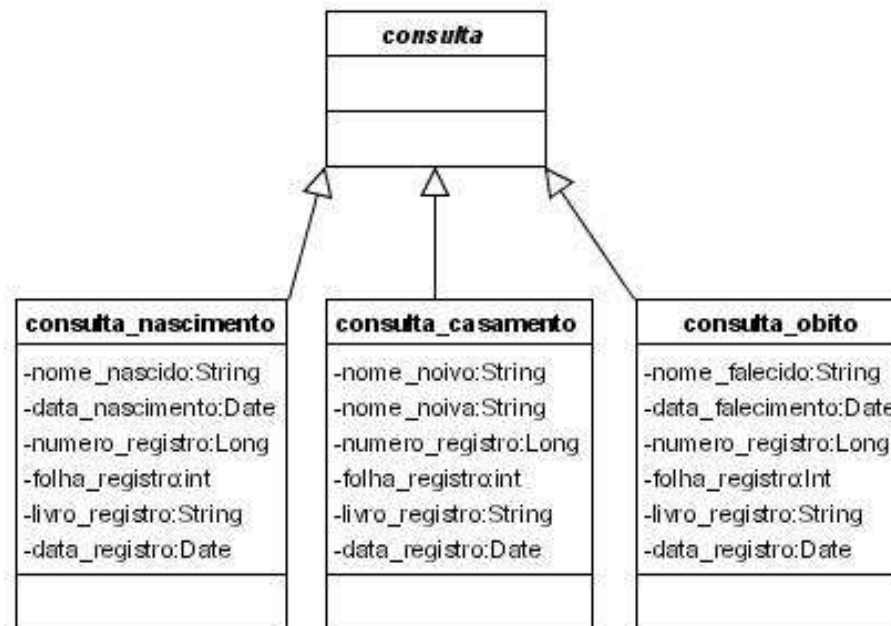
consulta

consulta_nascimento
-nome_nascido:String
-data_nascimento:Date
-numero_registro:Long
-folha_registro:int
-livro_registro:String
-data_registro:Date

consulta_casamento
-nome_noivo:String
-nome_noiva:String
-numero_registro:Long
-folha_registro:int
-livro_registro:String
-data_registro:Date

consulta_obito
-nome_falecido:String
-data_falecimento:Date
-numero_registro:Long
-folha_registro:Int
-livro_registro:String
-data_registro:Date